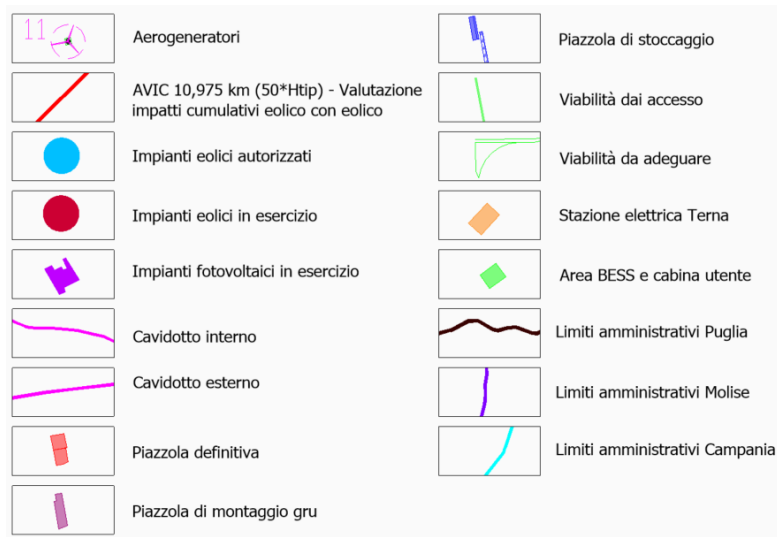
11

Aerogeneratori

AVIC 10,975 km (50*Htip) - Valutazione impatti cumulativi eolico con eolico

Impianti eolici autorizzati

Impianti eolici in esercizio

Impianti fotovoltaici in esercizio

Cavidotto interno

Cavidotto esterno

Piazzola definitiva

Piazzola di montaggio gru

Piazzola di stoccaggio

Viabilità dai accesso

Viabilità da adeguare

Stazione elettrica Terna

Area BESS e cabina utente

Limiti amministrativi Puglia

Limiti amministrativi Molise

Limiti amministrativi Campania